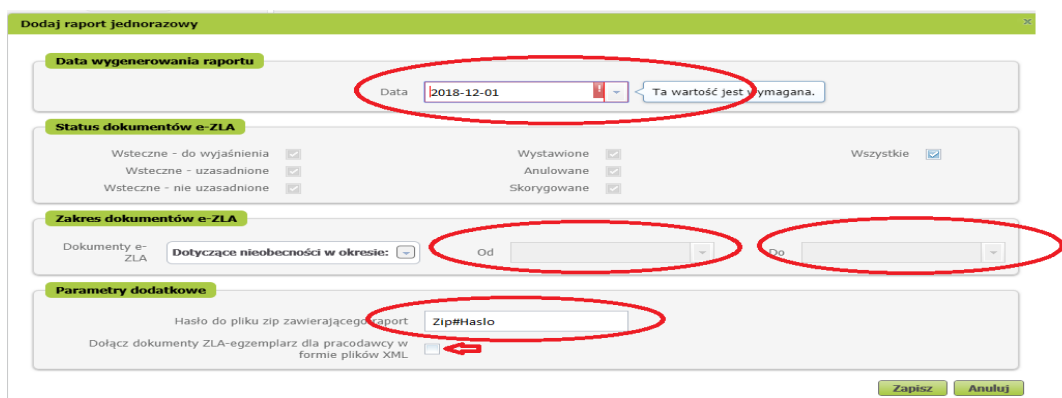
Dodaj raport jednorazowy

×

Data wygenerowania raportu

Data 2018-12-01 Ta wartość jest wymagana.

Status dokumentów e-ZLA

Wsteczne - do wyjaśnienia
Wsteczne - uzasadnione
Wsteczne - nie uzasadnione

Wystawione
Anulowane
Skorygowane

Wszystkie

Zakres dokumentów e-ZLA

Dokumenty e-ZLA Dotyczące nieobecności w okresie: Od Do

Parametry dodatkowe

Hasło do pliku zip zawierającego raport Zip#Haslo

Dołącz dokumenty ZLA-egzemplarz dla pracodawcy w formie plików XML

Zapisz Anuluj